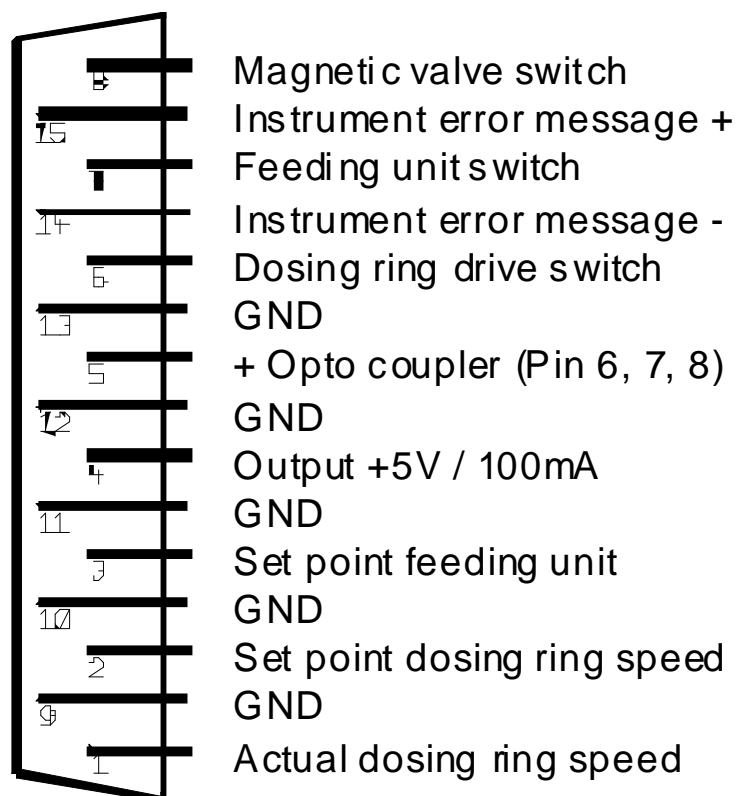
8 Magnetic valve switch
15 Instrument error message +
7 Feeding unit switch
14 Instrument error message -
6 Dosing ring drive switch
13 GND
5 + Opto coupler (Pin 6, 7, 8)
12 GND
4 Output +5V / 100mA
11 GND
3 Set point feeding unit
10 GND
2 Set point dosing ring speed
9 GND
1 Actual dosing ring speed